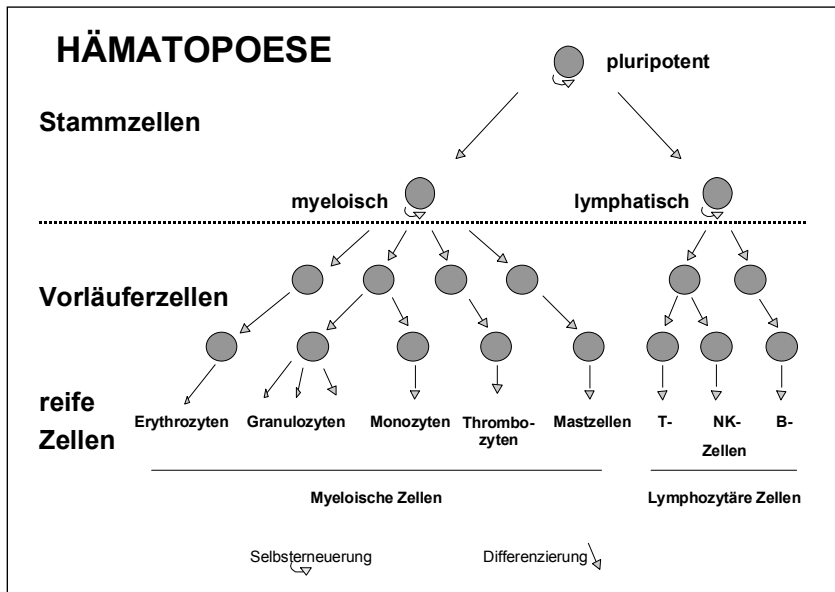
HÄMATOPOESE

pluripotent

Stammzellen

myeloisch

lymphatisch

Vorläuferzellen

reife Zellen

Erythrozyten

Granulozyten

Monozyten

Thrombozyten

Mastzellen

T-

NK-

B-

Zellen

Myeloische Zellen

Lymphozytäre Zellen

Selbsterneuerung

Differenzierung